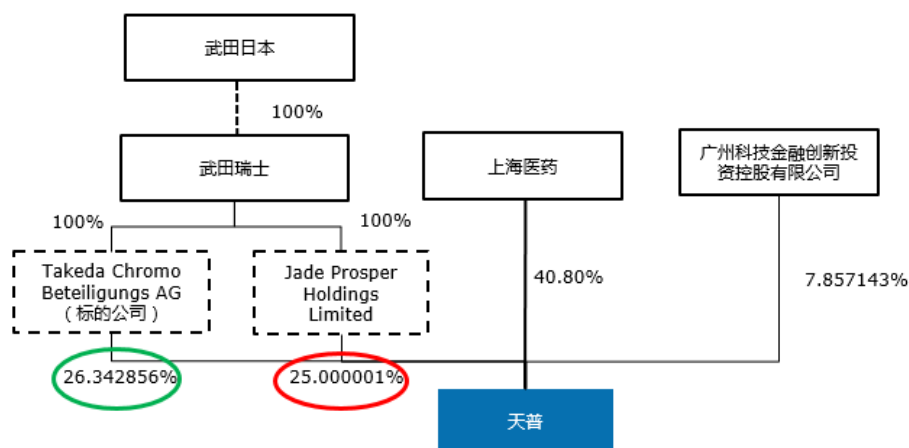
武田日本

100%

武田瑞士

100%

100%

Takeda Chromo Beteiligungs AG (标的公司)

Jade Prosper Holdings Limited

上海医药

40.80%

广州科技金融创新投资控股有限公司

7.857143%

26.342856%

25.000001%

天普